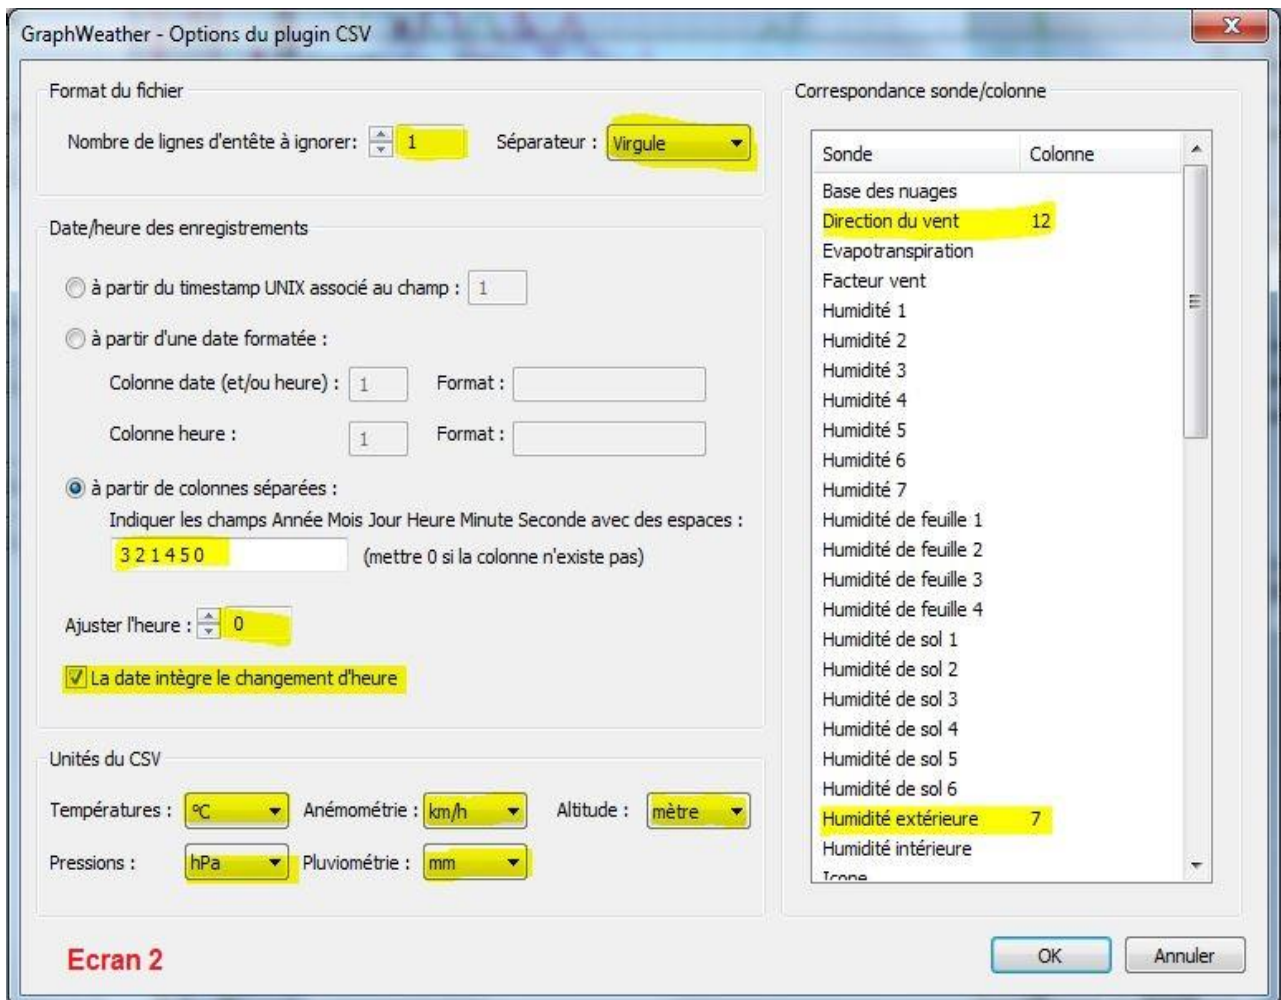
GraphWeather - Options du plugin CSV

Format du fichier

Nombre de lignes d'entête à ignorer: 1 Séparateur : Virgule

Date/heure des enregistrements

à partir du timestamp UNIX associé au champ : 1

à partir d'une date formatée :

Colonne date (et/ou heure) : 1 Format :

Colonne heure : 1 Format :

à partir de colonnes séparées :

Indiquer les champs Année Mois Jour Heure Minute Seconde avec des espaces :

3 2 1 4 5 0 (mettre 0 si la colonne n'existe pas)

Ajuster l'heure : 0

La date intègre le changement d'heure

Unités du CSV

Températures : °C Anémométrie : km/h Altitude : mètre

Pressions : hPa Pluviométrie : mm

Correspondance sonde/colonne

| Sonde | Colonne |
|---|---|
| Base des nuages | |
| Direction du vent | 12 |
| Evapotranspiration | |
| Facteur vent | |
| Humidité 1 | |
| Humidité 2 | |
| Humidité 3 | |
| Humidité 4 | |
| Humidité 5 | |
| Humidité 6 | |
| Humidité 7 | |
| Humidité de feuille 1 | |
| Humidité de feuille 2 | |
| Humidité de feuille 3 | |
| Humidité de feuille 4 | |
| Humidité de sol 1 | |
| Humidité de sol 2 | |
| Humidité de sol 3 | |
| Humidité de sol 4 | |
| Humidité de sol 5 | |
| Humidité de sol 6 | |
| Humidité extérieure | 7 |
| Humidité intérieure | |
| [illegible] | |

Ecran 2

OK Annuler